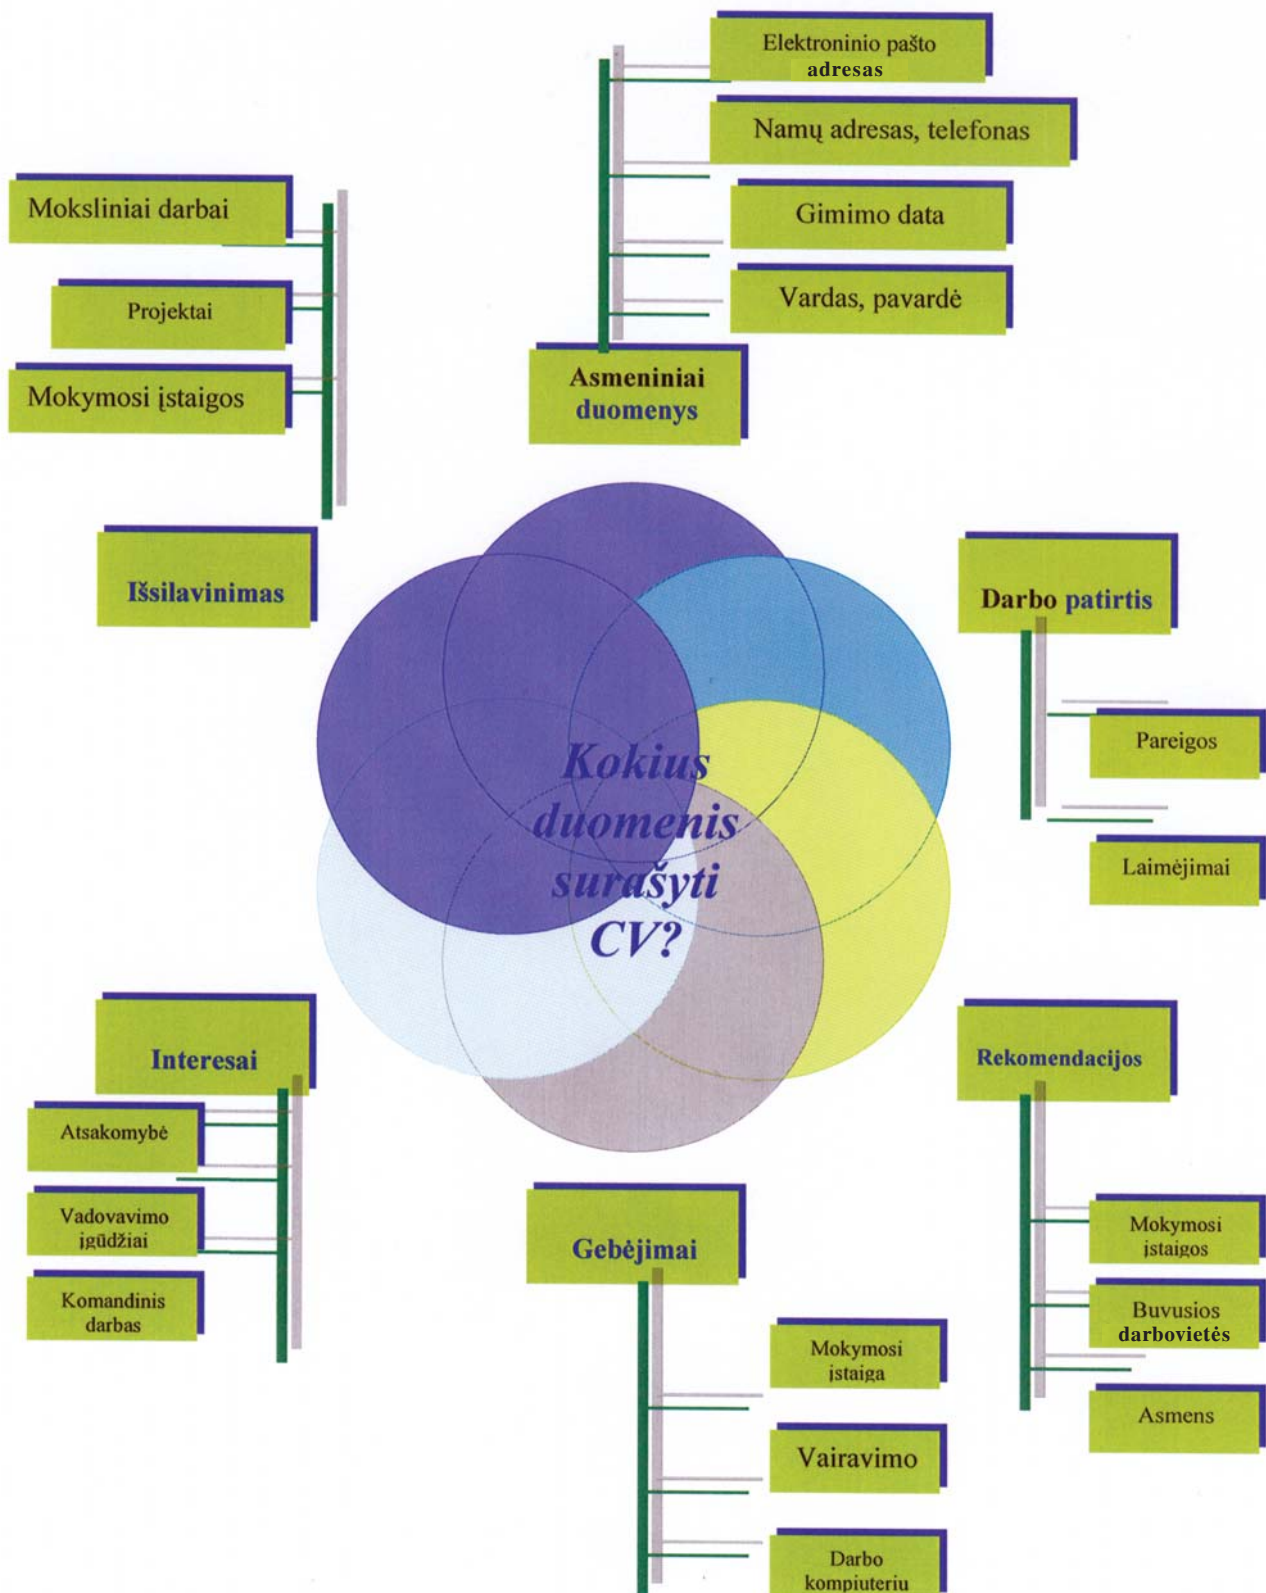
Elektroninio pašto adresas

Namų adresas, telefonas

Gimimo data

Vardas, pavardė

Asmeniniai duomenys

Moksliniai darbai

Projektai

Mokymosi įstaigos

Išsilavinimas

Kokius duomenis surašyti CV?

Darbo patirtis

Pareigos

Laimėjimai

Interesai

Atsakomybė

Vadovavimo įgūdžiai

Komandinis darbas

Rekomendacijos

Mokymosi įstaigos

Buvusios darbovietės

Asmens

Gebėjimai

Mokymosi įstaiga

Vairavimo

Darbo kompiuteriu